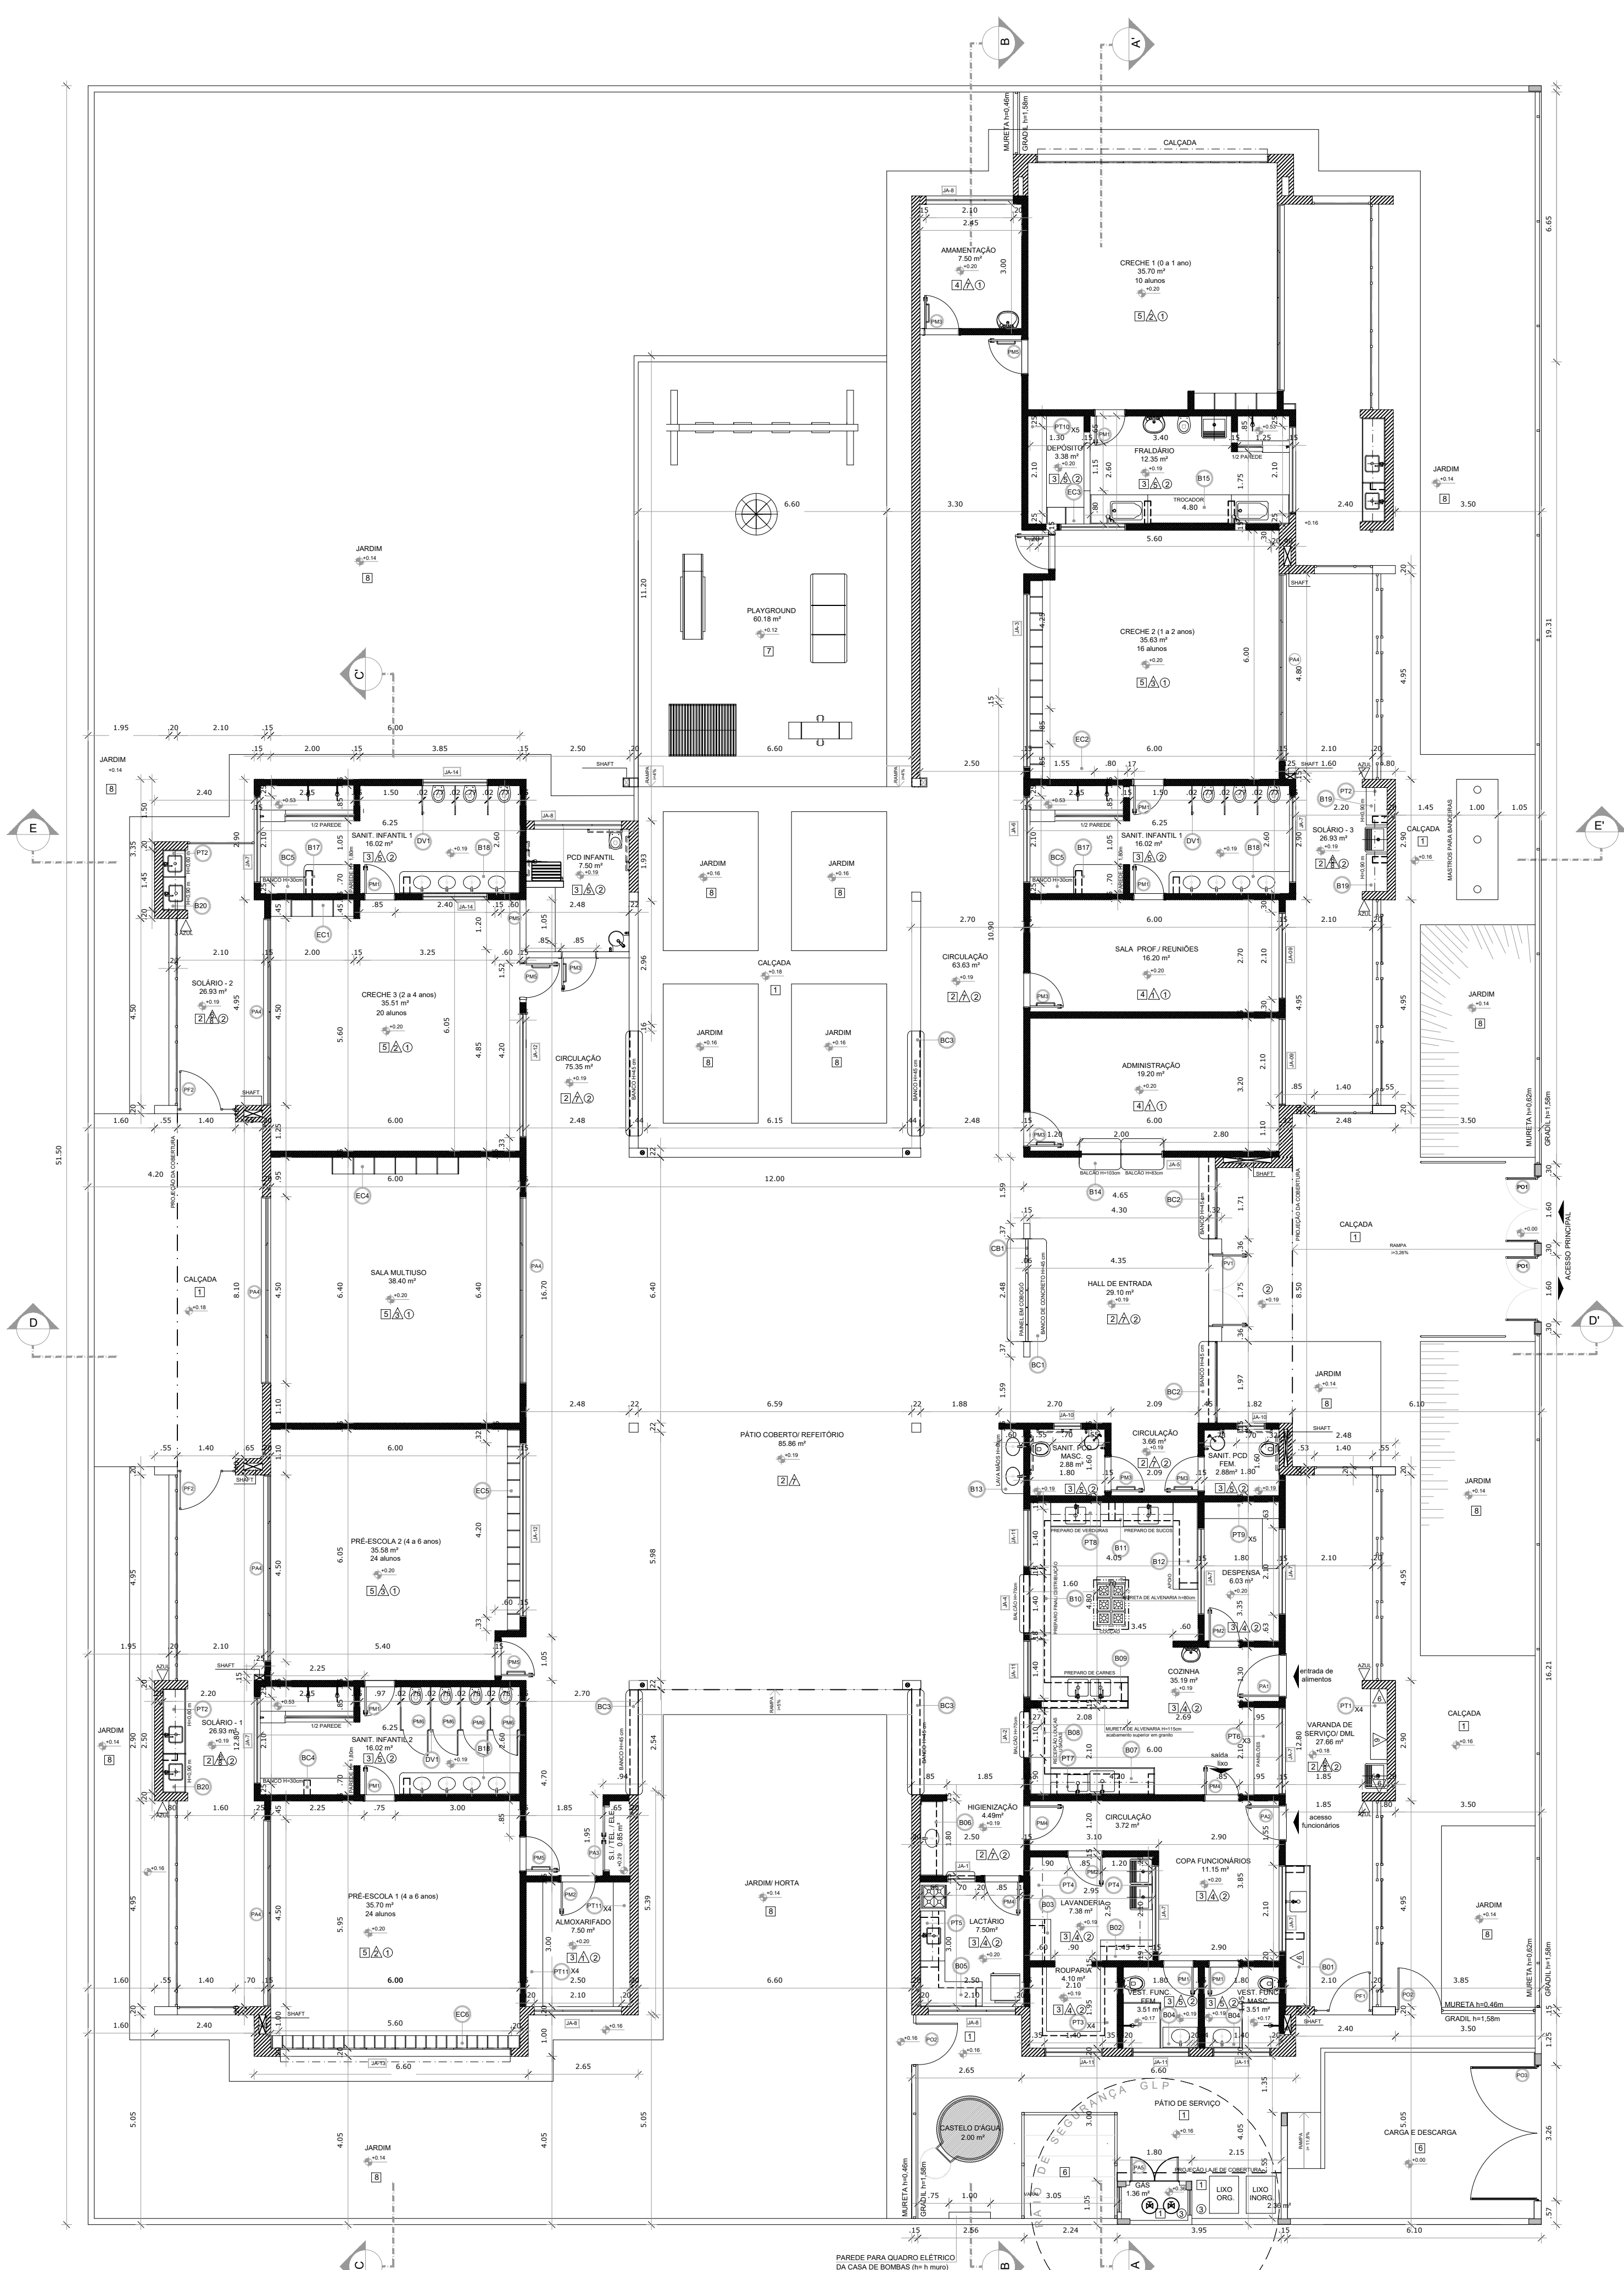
B
A'
MURETA h=0,46m
GRADIL h=1,58m
CALÇADA
JA-8
2.10
2.45
.15 .20
AMAMENTAÇÃO
7.50 m²
+0.20
3.00
CRECHE 1 (0 a 1 ano)
35.70 m²
10 alunos
+0.20
6.65
JARDIM
+0.14
8
3.50
2.40
3.30
6.60
PT10 X5
DEPÓSITO
3.38 m²
+0.20
FRALDÁRIO
12.35 m²
+0.19
B15
TROCADOR
4.80
1/2 PAREDE
1.30
3.40
5.60
SHAFT
JARDIM
+0.14
8
11.20
PLAYGROUND
60.18 m²
+0.12
7
CRECHE 2 (1 a 2 anos)
35.63 m²
16 alunos
+0.20
6.00
4.80
4.95
19.31
C'
1.95 .20 2.10 .15 6.00
.15 2.00 3.85 .15 2.50 6.60 2.50 6.00 2.10 1.60
JARDIM
+0.14
8
2.40
SHAFT
EC2
1.55 .80 .17
SHAFT
AZUL
.80
JA-14
SANIT. INFANTIL 1
16.02 m²
DV1
B18
B17
BC5
1/2 PAREDE
BANCO H=30cm
PM1
6.25
1.50
2.60
JA-8
PCD INFANTIL
7.50 m²
+0.19
2.48
JARDIM
+0.16
8
JARDIM
+0.16
8
SANIT. INFANTIL 1
16.02 m²
DV1
B18
B17
BC5
6.25
1.50
B19
SOLÁRIO - 3
26.93 m²
+0.19
PT2
B19
2.20
1.45 1.00 1.05
CALÇADA
1
+0.16
MASTROS PARA BANDEIRAS
E
E'
PT2
B20
3.35
1.45
2.90
EC1
2.40
.85
1.20
1.05
.85
2.10 2.00 .15 3.25
SOLÁRIO - 2
26.93 m²
+0.19
CRECHE 3 (2 a 4 anos)
35.51 m²
20 alunos
+0.20
4.50
4.95
5.60
6.05
4.85
4.20
1.52
PM3
2.96
CALÇADA
+0.18
1
CIRCULAÇÃO
63.63 m²
+0.19
2.70
10.90
6.00
SALA PROF./ REUNIÕES
16.20 m²
+0.20
2.70
2.10
JARDIM
+0.14
8
4.95
JARDIM
+0.16
8
JARDIM
+0.16
8
BC3
CIRCULAÇÃO
75.35 m²
+0.19
ADMINISTRAÇÃO
19.20 m²
+0.20
3.20
2.10
.85 1.40 .55
PF2
SHAFT
1.60 1.40 6.00 2.48 6.15 2.48 6.00 2.48 3.50
1.20 2.00 2.80
BALCÃO H=103cm BALCÃO H=83cm
JA-5
SHAFT
MURETA h=0,62m
GRADIL h=1,58m
51.50
4.20
EC4
6.00
12.00
1.59
B14
4.65
4.30
BC2
1.71
PO1
.30
1.60
CALÇADA
1
RAMPA
i=5,26%
+0.00
PO1
ACESSO PRINCIPAL
CB1
4.35
HALL DE ENTRADA
29.10 m²
+0.19
2.48
1.75
8.50
D
D'
CALÇADA
1
+0.18
8.10
SALA MULTIUSO
38.40 m²
+0.20
6.40
6.40
16.70
6.40
PAINEL EM COBOGÓ
BANCO DE CONCRETO H=45cm
PV1
BC1
1.59
1.97
BC2
JARDIM
+0.14
8
2.48 .22 6.59 .22 1.88 2.70 2.09 1.82 6.10
.55 1.40 .65 6.00
PATIO COBERTO/ REFEITÓRIO
85.86 m²
+0.19
2
JA-10
CIRCULAÇÃO
3.66 m²
+0.19
SANIT. PCD MASC
2.88 m²
SANIT. PCD FEM
2.88 m²
1.80 1.60 2.09 1.80
SHAFT
2.48
1.40 .53 .55
JARDIM
+0.14
8
PF2
EC5
PRÉ-ESCOLA 2 (4 a 6 anos)
35.58 m²
24 alunos
+0.20
6.05
4.20
5.98
4.50
4.95
B13
PREPARO DE VERDURAS PREPARO DE SUCOS
PT8
B11
4.05
B12
PT9 X5
1.80
DESPENSA
6.03 m²
+0.20
2.10
3.35
1.40
1.40
1.60
B10
MURETA DE ALVENARIA H=80cm
3.45
.60
4.95
1.95 2.10 5.40
SHAFT
2.25
AZUL
PM5
1.05
B09
COZINHA
35.19 m²
+0.19
entrada de alimentos
PA1
PREPARO DE CARNES
2.20
PT2
SOLÁRIO - 1
26.93 m²
+0.19
2.90
2.50
B20
1.60
.97
2.25 .75 3.00
SANIT. INFANTIL 2
16.02 m²
6.25
BC4
DV1
B16
PM1
1/2 PAREDE
2.70
BC3
2.54
4.70
BC3
2.08
MURETA DE ALVENARIA H=115cm
acabamento superior em granito
B08
PT7
B07 6.00
saída lixo
PT6 X3
VARANDA DE SERVIÇO/ DML
27.66 m²
+0.18
PT1 X4
1.85
2.90
CALÇADA
1
+0.16
JARDIM
+0.14
8
1.85 1.85
HIGIENIZAÇÃO
4.49 m²
+0.19
2.50
B06
CIRCULAÇÃO
3.72 m²
+0.19
3.10 2.90
PA2
acesso funcionários
3.50
1.60 2.25 .75 3.00 1.85
.85
.65
S.I. / TEL. / ELE.
0.85 m²
1.95
PA3
PM5
PM2
PT11 X4
ALMOXARIFADO
7.50 m²
+0.20
3.00
PT11 X4
2.50
5.39
JARDIM/ HORTA
+0.14
8
+0.16
PRÉ-ESCOLA 1 (4 a 6 anos)
35.70 m²
24 alunos
+0.20
5.95
4.50
4.95
1.20 .90 .85
COPA FUNCIONÁRIOS
11.15 m²
+0.20
PT4
2.95
LAVANDERIA
7.38 m²
+0.19
B03
B02
3.85
2.10
LACTÁRIO
7.50m²
+0.19
+0.20
PT5
B05
3.00
2.10
.90 1.45
2.90
ROUPARIA
4.10 m²
+0.19
PT3 X4
VEST. FUNC. FEM
3.51 m²
+0.17
B04
VEST. FUNC. MASC
3.51 m²
+0.17
B04
1.80 1.80
1.40 1.40
B01
2.10
PF1
PO2
3.85
JARDIM
8
4.95
16.21
MURETA h=0,46m
GRADIL h=1,58m
1.60 .55 1.40 .70 6.00 2.50 2.10 6.60
1.60 2.40 5.60 1.00
EC6
JA-8
+0.16
+0.16
PO2
JA-11
6.60 2.65
SHAFT
2.40
3.50
JA-13
6.60
2.65
+0.16
1.35
PATIO DE SERVIÇO
1
+0.16
4.05
2.15
1.80
RAIO DE SEGURANÇA GLP
CASTELO D'ÁGUA
2.00 m²
6
PA5
GAS
1.36 m²
LIXO ORG.
LIXO INORG.
2.36 m²
PROJEÇÃO LAJE DE COBERTURA
CARGA E DESCARGA
6
+0.00
5.05
3.26
.57
PO3
RAMPA i=11,8%
5.05
4.05
JARDIM
+0.14
8
4.05
5.05
MURETA h=0,46m
GRADIL h=1,58m
.75 1.00
1.05
.15 2.56 2.24 3.95 .15 6.10
C
B
A
PAREDE PARA QUADRO ELÉTRICO
DA CASA DE BOMBAS (h= h muro)